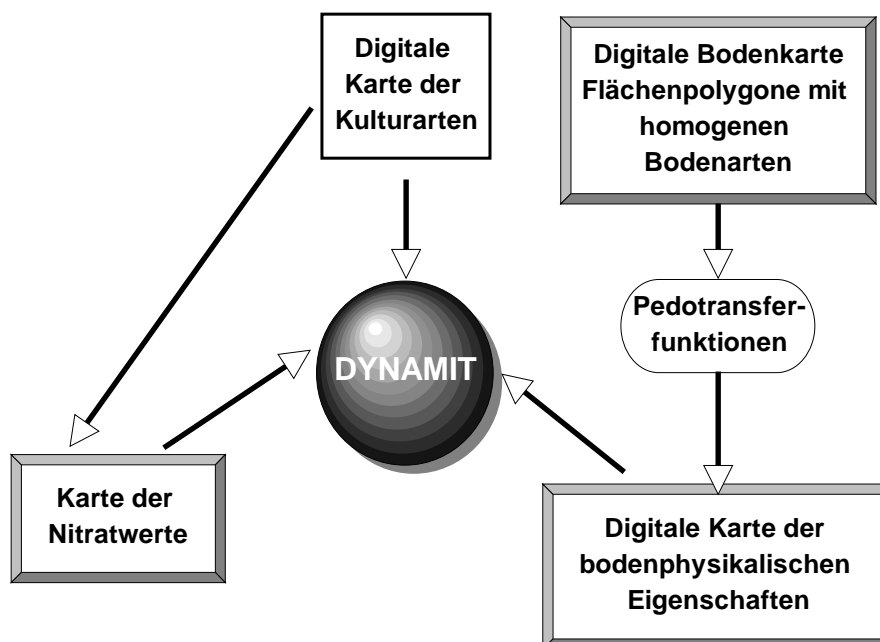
Digitale Karte der Kulturarten

Digitale Bodenkarte Flächenpolygone mit homogenen Bodenarten

Pedotransferfunktionen

DYNAMIT

Karte der Nitratwerte

Digitale Karte der bodenphysikalischen Eigenschaften